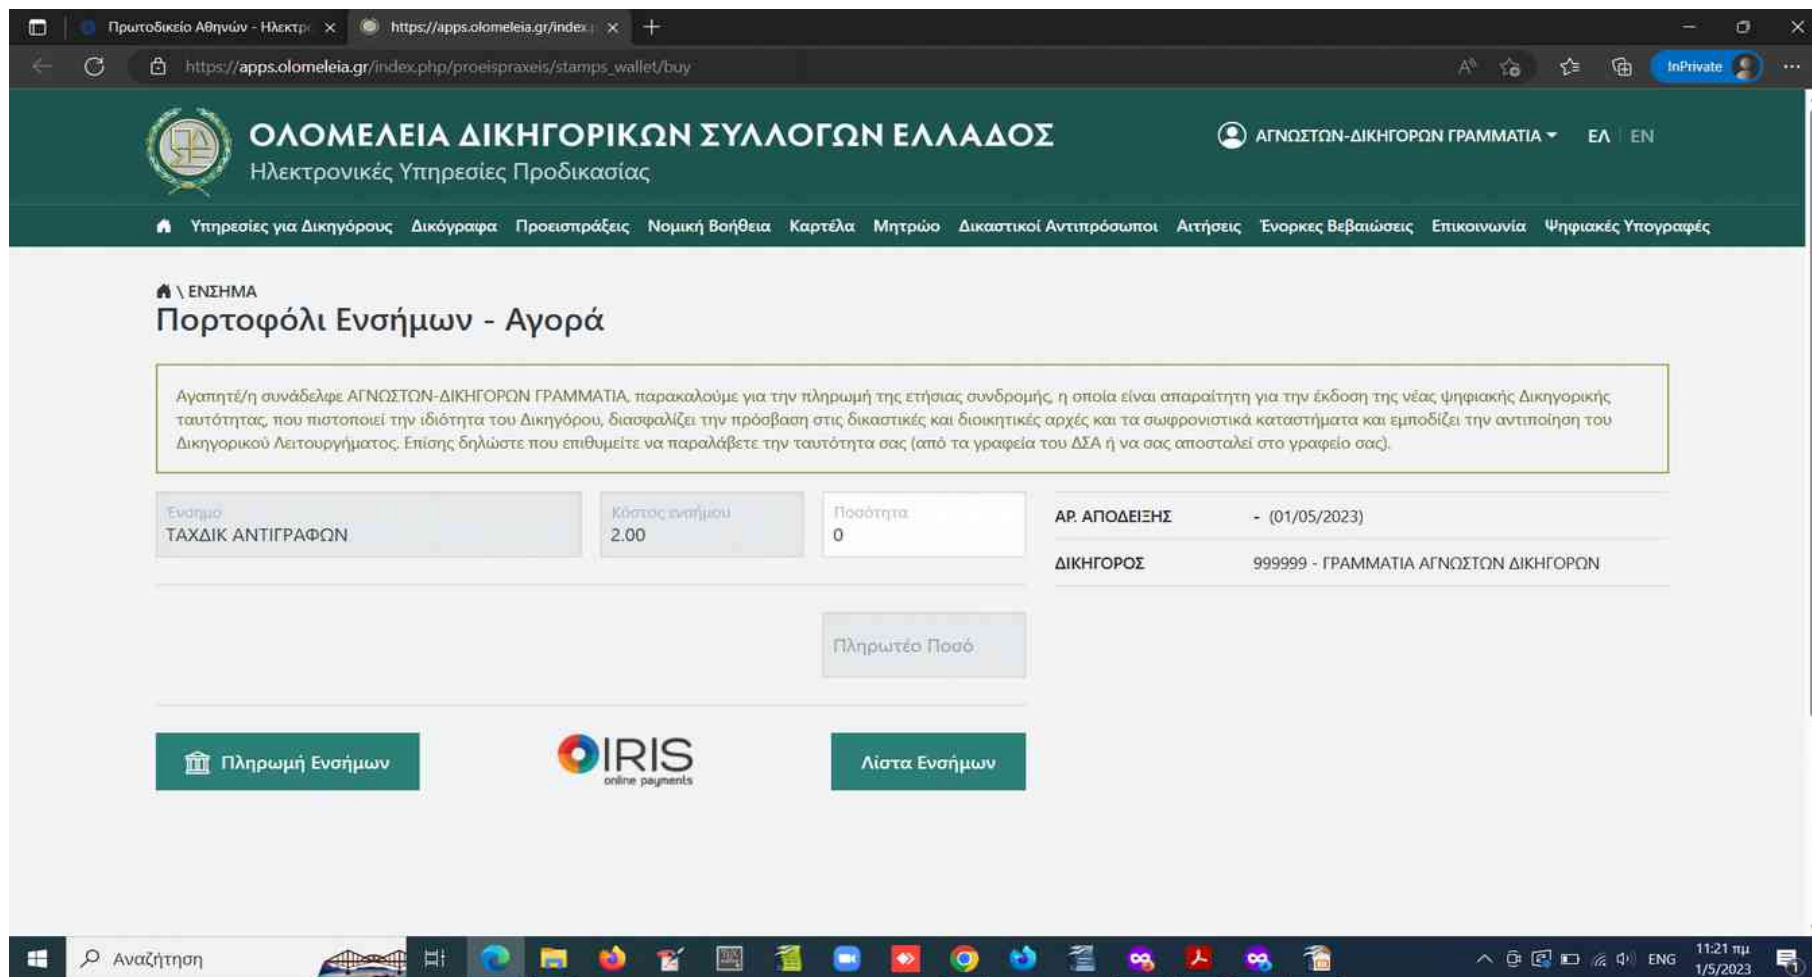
Πρωτοδικείο Αθηνών - Ηλεκτρ ×
https://apps.olomeleia.gr/index ×
+

https://apps.olomeleia.gr/index.php/proeispraxeis/stamps_wallet/buy

InPrivate

ΟΛΟΜΕΛΕΙΑ ΔΙΚΗΓΟΡΙΚΩΝ ΣΥΛΛΟΓΩΝ ΕΛΛΑΔΟΣ
Ηλεκτρονικές Υπηρεσίες Προδικασίας

ΑΓΝΩΣΤΩΝ-ΔΙΚΗΓΟΡΩΝ ΓΡΑΜΜΑΤΙΑ ΕΛ EN

Υπηρεσίες για Δικηγόρους Δικόγραφα Προεισπράξεις Νομική Βοήθεια Καρτέλα Μητρώο Δικαστικοί Αντιπρόσωποι Αιτήσεις Ένορκες Βεβαιώσεις Επικοινωνία Ψηφιακές Υπογραφές

\ ΕΝΣΗΜΑ
Πορτοφόλι Ενσήμων - Αγορά

Αγαπητέ/η συνάδελφε ΑΓΝΩΣΤΩΝ-ΔΙΚΗΓΟΡΩΝ ΓΡΑΜΜΑΤΙΑ, παρακαλούμε για την πληρωμή της ετήσιας συνδρομής, η οποία είναι απαραίτητη για την έκδοση της νέας ψηφιακής Δικηγορικής ταυτότητας, που πιστοποιεί την ιδιότητα του Δικηγόρου, διασφαλίζει την πρόσβαση στις δικαστικές και διοικητικές αρχές και τα σωφρονιστικά καταστήματα και εμποδίζει την αντιποίηση του Δικηγορικού Λειτουργήματος. Επίσης δηλώστε που επιθυμείτε να παραλάβετε την ταυτότητα σας (από τα γραφεία του ΔΣΑ ή να σας αποσταλεί στο γραφείο σας).

Ένσημο
ΤΑΧΔΙΚ ΑΝΤΙΓΡΑΦΩΝ

Κόστος ενσήμου
2.00

Ποσότητα
0

| ΑΡ. ΑΠΟΔΕΙΞΗΣ | - (01/05/2023) |
|---|---|
| ΔΙΚΗΓΟΡΟΣ | 999999 - ΓΡΑΜΜΑΤΙΑ ΑΓΝΩΣΤΩΝ ΔΙΚΗΓΟΡΩΝ |

Πληρωτέο Ποσό

Πληρωμή Ενσήμων

IRIS
online payments

Λίστα Ενσήμων

Αναζήτηση
ENG
11:21 πμ
1/5/2023